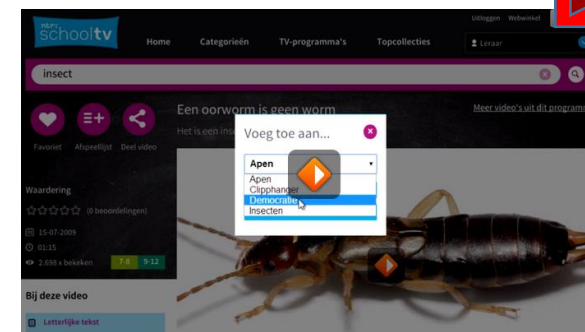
NTR schooltv

Home Categorieën TV-programma's Topcollecties

Uitloggen Webwinkel

Leraar

insect

Favoriet Afspeellijst Deel video

Een oorworm is geen worm

Het is een insect

Meer video's uit dit program

Voeg toe aan...

Apen

Apen
Clipphanger
Democratie
Insecten

Waardering

(0 beoordelingen)

15-07-2009

01:15

2.698 x bekeken 7-8 9-12

Bij deze video

Letterlijke tekst